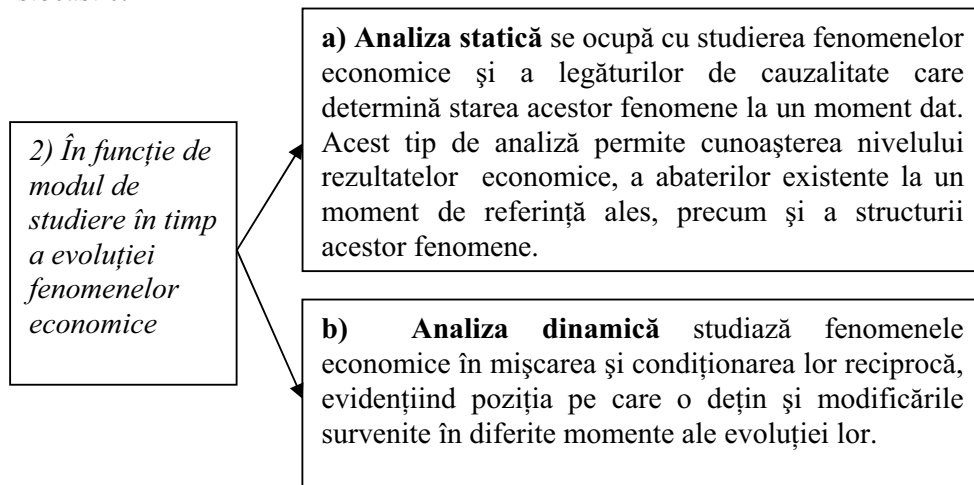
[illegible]

2) În funcţie de modul de studiere în timp a evoluţiei fenomenelor economice

a) Analiza statică se ocupă cu studierea fenomenelor economice şi a legăturilor de cauzalitate care determină starea acestor fenomene la un moment dat. Acest tip de analiză permite cunoaşterea nivelului rezultatelor economice, a abaterilor existente la un moment de referinţă ales, precum şi a structurii acestor fenomene.

b) Analiza dinamică studiază fenomenele economice în mişcarea şi condiţionarea lor reciprocă, evidenţiind poziţia pe care o deţin şi modificările survenite în diferite momente ale evoluţiei lor.